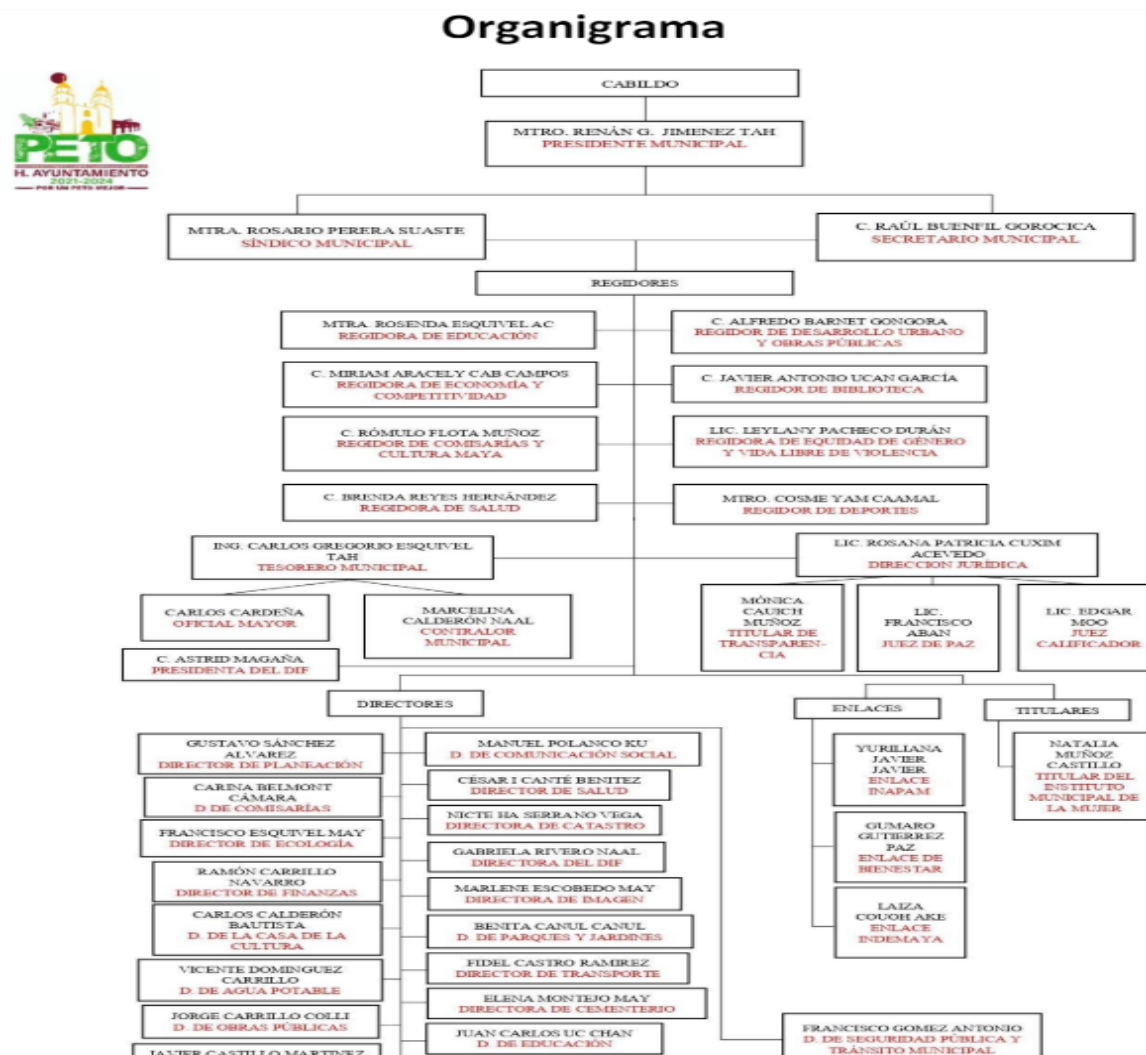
Organigrama

PETO
H. AYUNTAMIENTO
2021-2024
POR UN PETO MEJOR

CABILDO

MTRO. RENÁN G. JIMENEZ TAH
PRESIDENTE MUNICIPAL

MTRA. ROSARIO PERERA SUASTE
SÍNDICO MUNICIPAL

C. RAÚL BUENFIL GOROCICA
SECRETARIO MUNICIPAL

REGIDORES

MTRA. ROSENDA ESQUIVEL AC
REGIDORA DE EDUCACIÓN

C. ALFREDO BARNET GONGORA
REGIDOR DE DESARROLLO URBANO Y OBRAS PÚBLICAS

C. MIRIAM ARACELY CAB CAMPOS
REGIDORA DE ECONOMÍA Y COMPETITIVIDAD

C. JAVIER ANTONIO UCAN GARCÍA
REGIDOR DE BIBLIOTECA

C. RÓMULO FLOTA MUÑOZ
REGIDOR DE COMISARÍAS Y CULTURA MAYA

LIC. LEYLANY PACHECO DURÁN
REGIDORA DE EQUIDAD DE GÉNERO Y VIDA LIBRE DE VIOLENCIA

C. BRENDA REYES HERNÁNDEZ
REGIDORA DE SALUD

MTRO. COSME YAM CAAMAL
REGIDOR DE DEPORTES

ING. CARLOS GREGORIO ESQUIVEL TAH
TESORERO MUNICIPAL

LIC. ROSANA PATRICIA CUXIM ACEVEDO
DIRECCION JURÍDICA

CARLOS CARDEÑA
OFICIAL MAYOR

MARCELINA CALDERÓN NAAL
CONTRALOR MUNICIPAL

MÓNICA CAUICH MUÑOZ
TITULAR DE TRANSPARENCIA

LIC. FRANCISCO ABAN
JUEZ DE PAZ

LIC. EDGAR MOO
JUEZ CALIFICADOR

C. ASTRID MAGAÑA
PRESIDENTA DEL DIF

DIRECTORES

ENLACES

TITULARES

GUSTAVO SÁNCHEZ ALVAREZ
DIRECTOR DE PLANEACIÓN

MANUEL POLANCO KU
D. DE COMUNICACIÓN SOCIAL

CARINA BELMONT CÁMARA
D DE COMISARÍAS

CÉSAR I CANTÉ BENITEZ
DIRECTOR DE SALUD

FRANCISCO ESQUIVEL MAY
DIRECTOR DE ECOLOGÍA

NICTE HA SERRANO VEGA
DIRECTORA DE CATASTRO

RAMÓN CARRILLO NAVARRO
DIRECTOR DE FINANZAS

GABRIELA RIVERO NAAL
DIRECTORA DEL DIF

MARLENE ESCOBEDO MAY
DIRECTORA DE IMAGEN

CARLOS CALDERÓN BAUTISTA
D. DE LA CASA DE LA CULTURA

BENITA CANUL CANUL
D. DE PARQUES Y JARDINES

VICENTE DOMINGUEZ CARRILLO
D. DE AGUA POTABLE

FIDEL CASTRO RAMIREZ
DIRECTOR DE TRANSPORTE

ELENA MONTEJO MAY
DIRECTORA DE CEMENTERIO

JORGE CARRILLO COLLI
D. DE OBRAS PÚBLICAS

JUAN CARLOS UC CHAN
D. DE EDUCACIÓN

JAVIER CASTILLO MARTINEZ

YURILIANA JAVIER JAVIER
ENLACE INAPAM

GUMARO GUTIERREZ PAZ
ENLACE DE BIENESTAR

LAIZA COUOH AKE
ENLACE INDEMAYA

NATALIA MUÑOZ CASTILLO
TITULAR DEL INSTITUTO MUNICIPAL DE LA MUJER

FRANCISCO GOMEZ ANTONIO
D. DE SEGURIDAD PÚBLICA Y TRÁNSITO MUNICIPAL